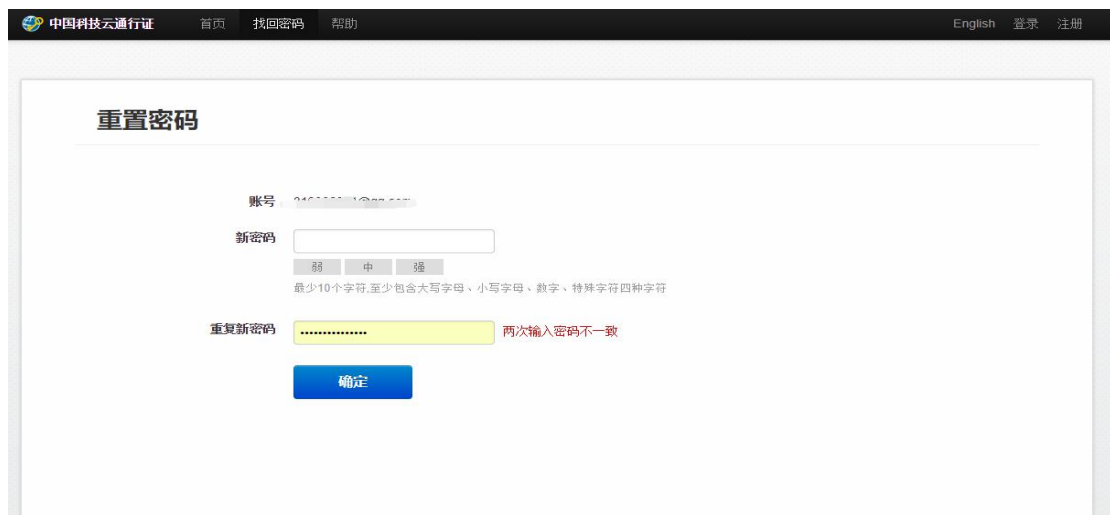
中国科技云通行证 首页 找回密码 帮助 English 登录 注册

重置密码

账号 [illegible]@qq.com

新密码

弱 中 强

最少10个字符,至少包含大写字母、小写字母、数字、特殊字符四种字符

重复新密码 ··············· 两次输入密码不一致

确定